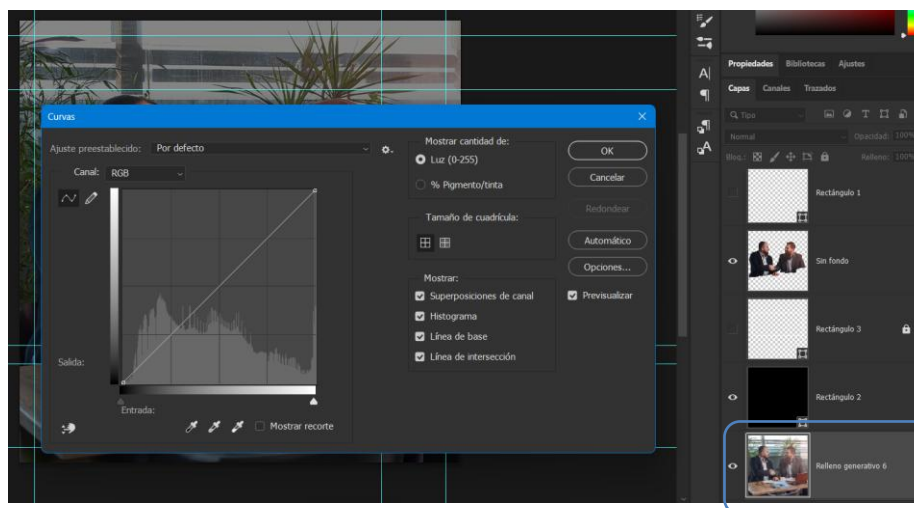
Curvas

Ajuste preestablecido: Por defecto

Canal: RGB

Salida:

Entrada:

Mostrar recorte

Mostrar cantidad de:
Luz (0-255)
% Pigmento/tinta

Tamaño de cuadrícula:

Mostrar:
Superposiciones de canal
Histograma
Línea de base
Línea de intersección

OK
Cancelar
Redondear
Automático
Opciones...
Previsualizar

Propiedades Bibliotecas Ajustes
Capas Canales Trazados
Tipo
Normal Opacidad: 100%
Bloq.: Relleno: 100%

Rectángulo 1
Sin fondo
Rectángulo 3
Rectángulo 2
Relleno generativo 6